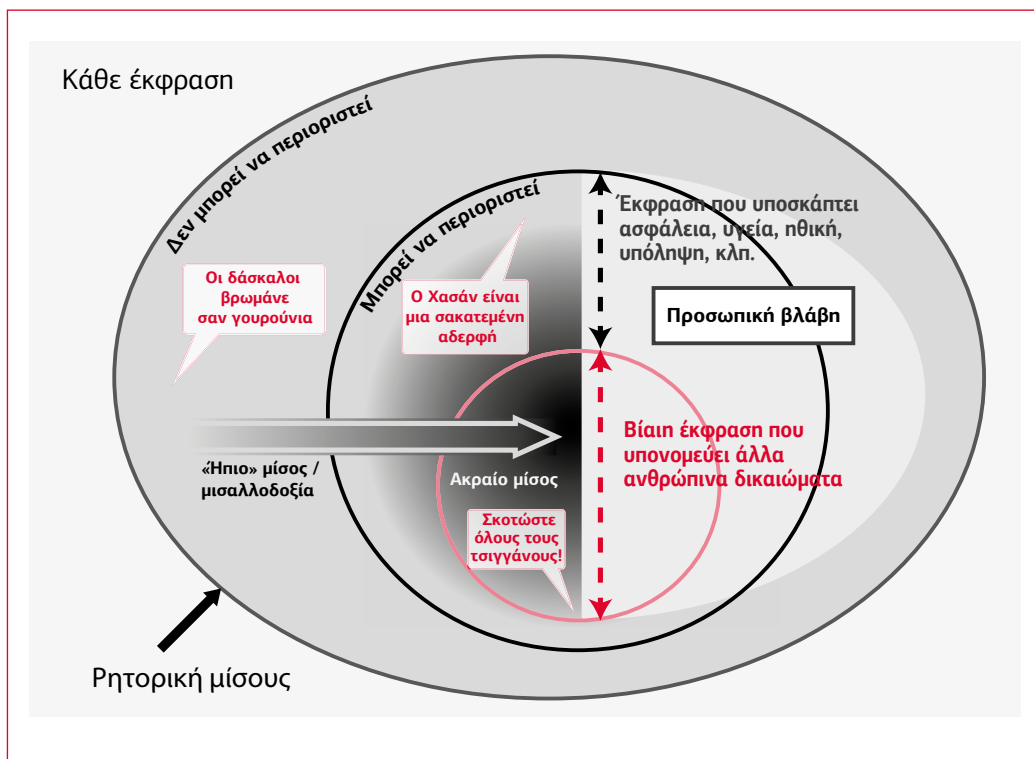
Κάθε έκφραση

Δεν μπορεί να περιοριστεί

Μπορεί να περιοριστεί

Έκφραση που υποσκάπτει ασφάλεια, υγεία, ηθική, υπόληψη, κλπ.

Οι δάσκαλοι βρωμάνε σαν γουρούνια

Ο Χασάν είναι μια σακατεμένη αδερφή

Προσωπική βλάβη

Βίαιη έκφραση που υπονομεύει άλλα ανθρώπινα δικαιώματα

«Ήπιο» μίσος / μισαλλοδοξία

Ακραίο μίσος

Σκοτώστε όλους τους τσιγγάνους!

Ρητορική μίσους